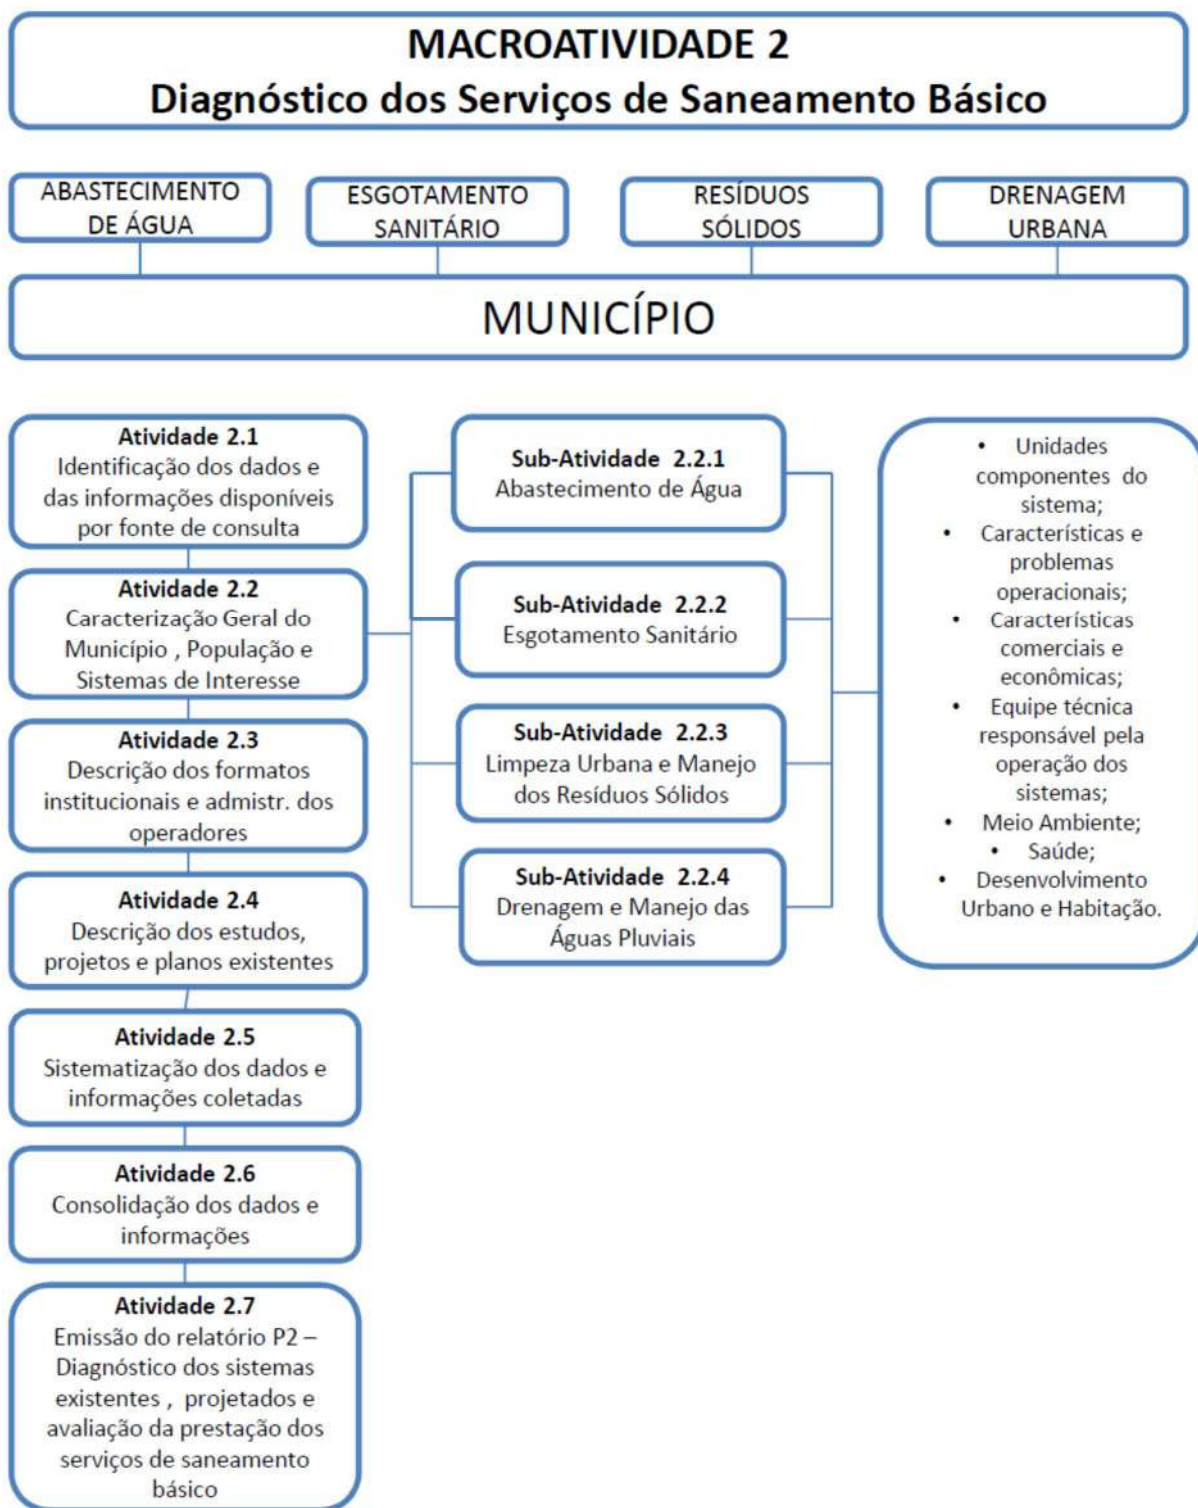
MACROATIVIDADE 2
Diagnóstico dos Serviços de Saneamento Básico

ABASTECIMENTO DE ÁGUA

ESGOTAMENTO SANITÁRIO

RESÍDUOS SÓLIDOS

DRENAGEM URBANA

MUNICÍPIO

Atividade 2.1
Identificação dos dados e das informações disponíveis por fonte de consulta

Atividade 2.2
Caracterização Geral do Município , População e Sistemas de Interesse

Atividade 2.3
Descrição dos formatos institucionais e admistr. dos operadores

Atividade 2.4
Descrição dos estudos, projetos e planos existentes

Atividade 2.5
Sistematização dos dados e informações coletadas

Atividade 2.6
Consolidação dos dados e informações

Atividade 2.7
Emissão do relatório P2 – Diagnóstico dos sistemas existentes , projetados e avaliação da prestação dos serviços de saneamento básico

Sub-Atividade 2.2.1
Abastecimento de Água

Sub-Atividade 2.2.2
Esgotamento Sanitário

Sub-Atividade 2.2.3
Limpeza Urbana e Manejo dos Resíduos Sólidos

Sub-Atividade 2.2.4
Drenagem e Manejo das Águas Pluviais

• Unidades componentes do sistema;
• Características e problemas operacionais;
• Características comerciais e econômicas;
• Equipe técnica responsável pela operação dos sistemas;
• Meio Ambiente;
• Saúde;
• Desenvolvimento Urbano e Habitação.